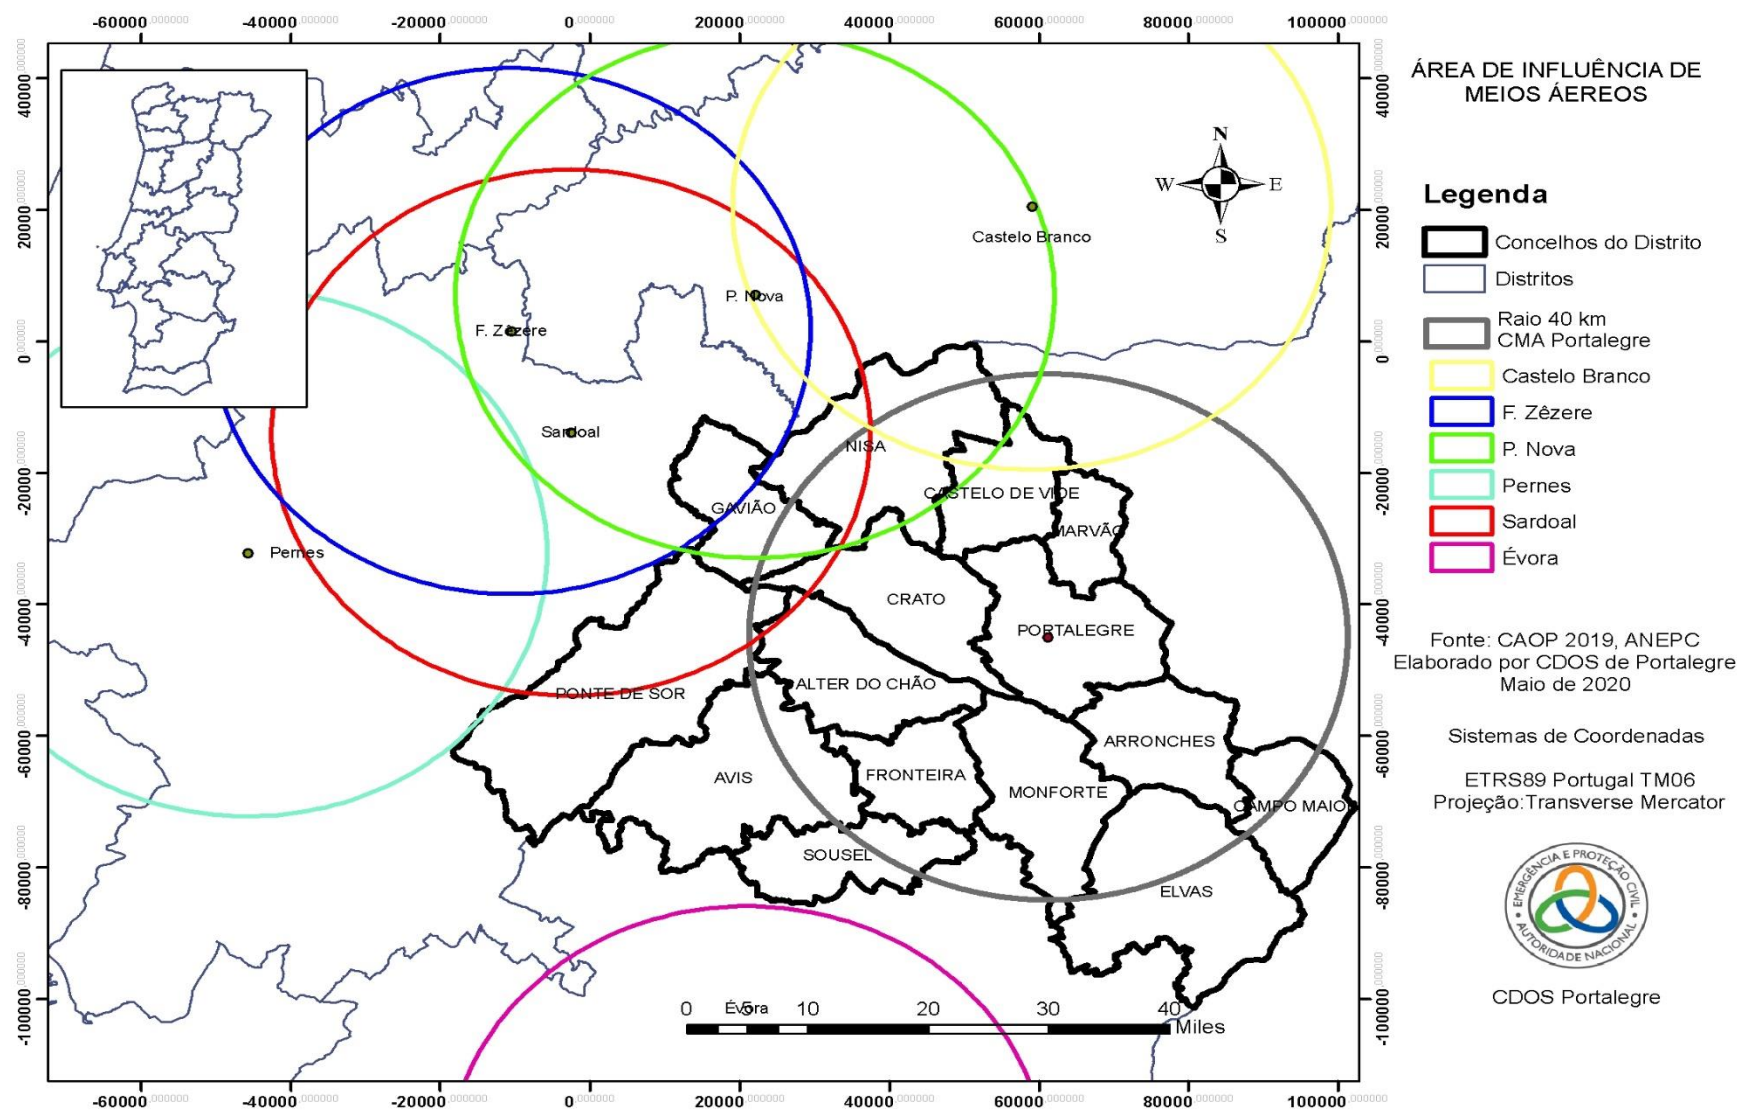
-60000,000000 -40000,000000 -20000,000000 0,000000 20000,000000 40000,000000 60000,000000 80000,000000 100000,000000

40000,000000
20000,000000
0,000000
-20000,000000
-40000,000000
-60000,000000
-80000,000000
-100000,000000

ÁREA DE INFLUÊNCIA DE MEIOS ÁEREOS

N
W E
S

Legenda

Concelhos do Distrito
Distritos
Raio 40 km CMA Portalegre
Castelo Branco
F. Zêzere
P. Nova
Pernes
Sardoal
Évora

Castelo Branco
P. Nova
F. Zêzere
Sardoal
Pernes
NISA
CASTELO DE VIDE
GAVIÃO
MARVÃO
CRATO
PORTALEGRE
PONTE DE SOR
ALTER DO CHÃO
ARRONCHES
AVIS
FRONTEIRA
MONFORTE
CAMPO MAIOR
SOUSEL
ELVAS
Évora

0 5 10 20 30 40 Miles

Fonte: CAOP 2019, ANEPC
Elaborado por CDOS de Portalegre
Maio de 2020

Sistemas de Coordenadas

ETRS89 Portugal TM06
Projeção:Transverse Mercator

EMERGÊNCIA E PROTEÇÃO CIVIL AUTORIDADE NACIONAL

CDOS Portalegre

-60000,000000 -40000,000000 -20000,000000 0,000000 20000,000000 40000,000000 60000,000000 80000,000000 100000,000000